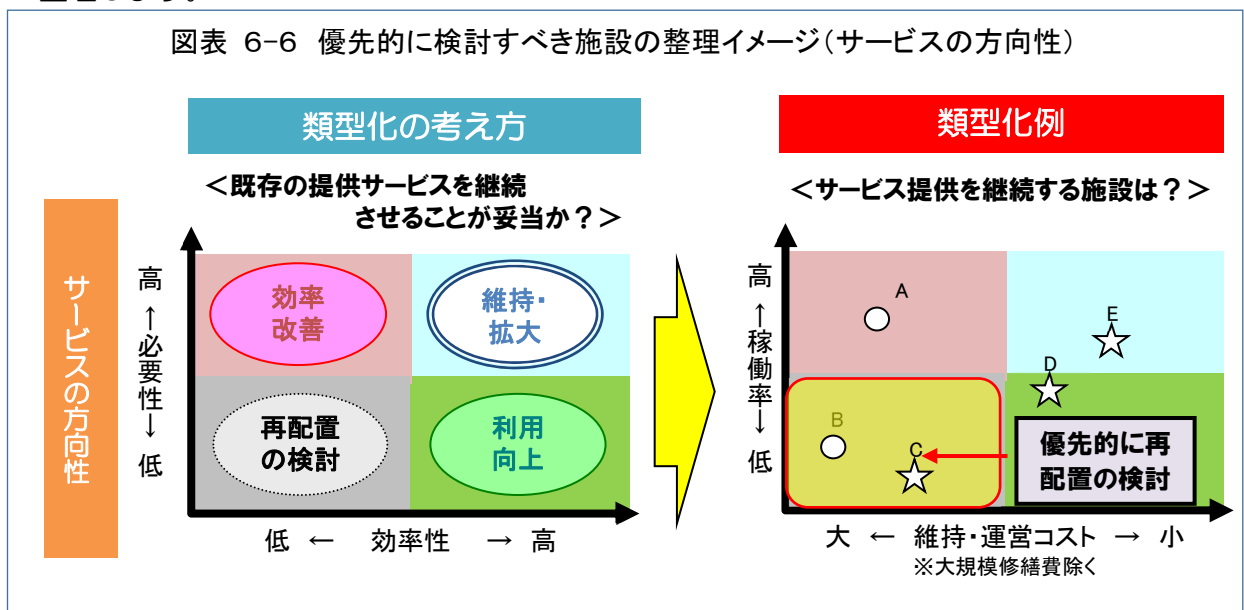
図表 6-6 優先的に検討すべき施設の整理イメージ（サービスの方向性）

サービスの方向性

類型化の考え方

＜既存の提供サービスを継続させることが妥当か？＞

高 ↑ 必要性 ↓ 低

効率改善

維持・拡大

再配置の検討

利用向上

低 ← 効率性 → 高

類型化例

＜サービス提供を継続する施設は？＞

高 ↑ 稼働率 ↓ 低

A

B

C

D

E

優先的に再配置の検討

大 ← 維持・運営コスト → 小

※大規模修繕費除く